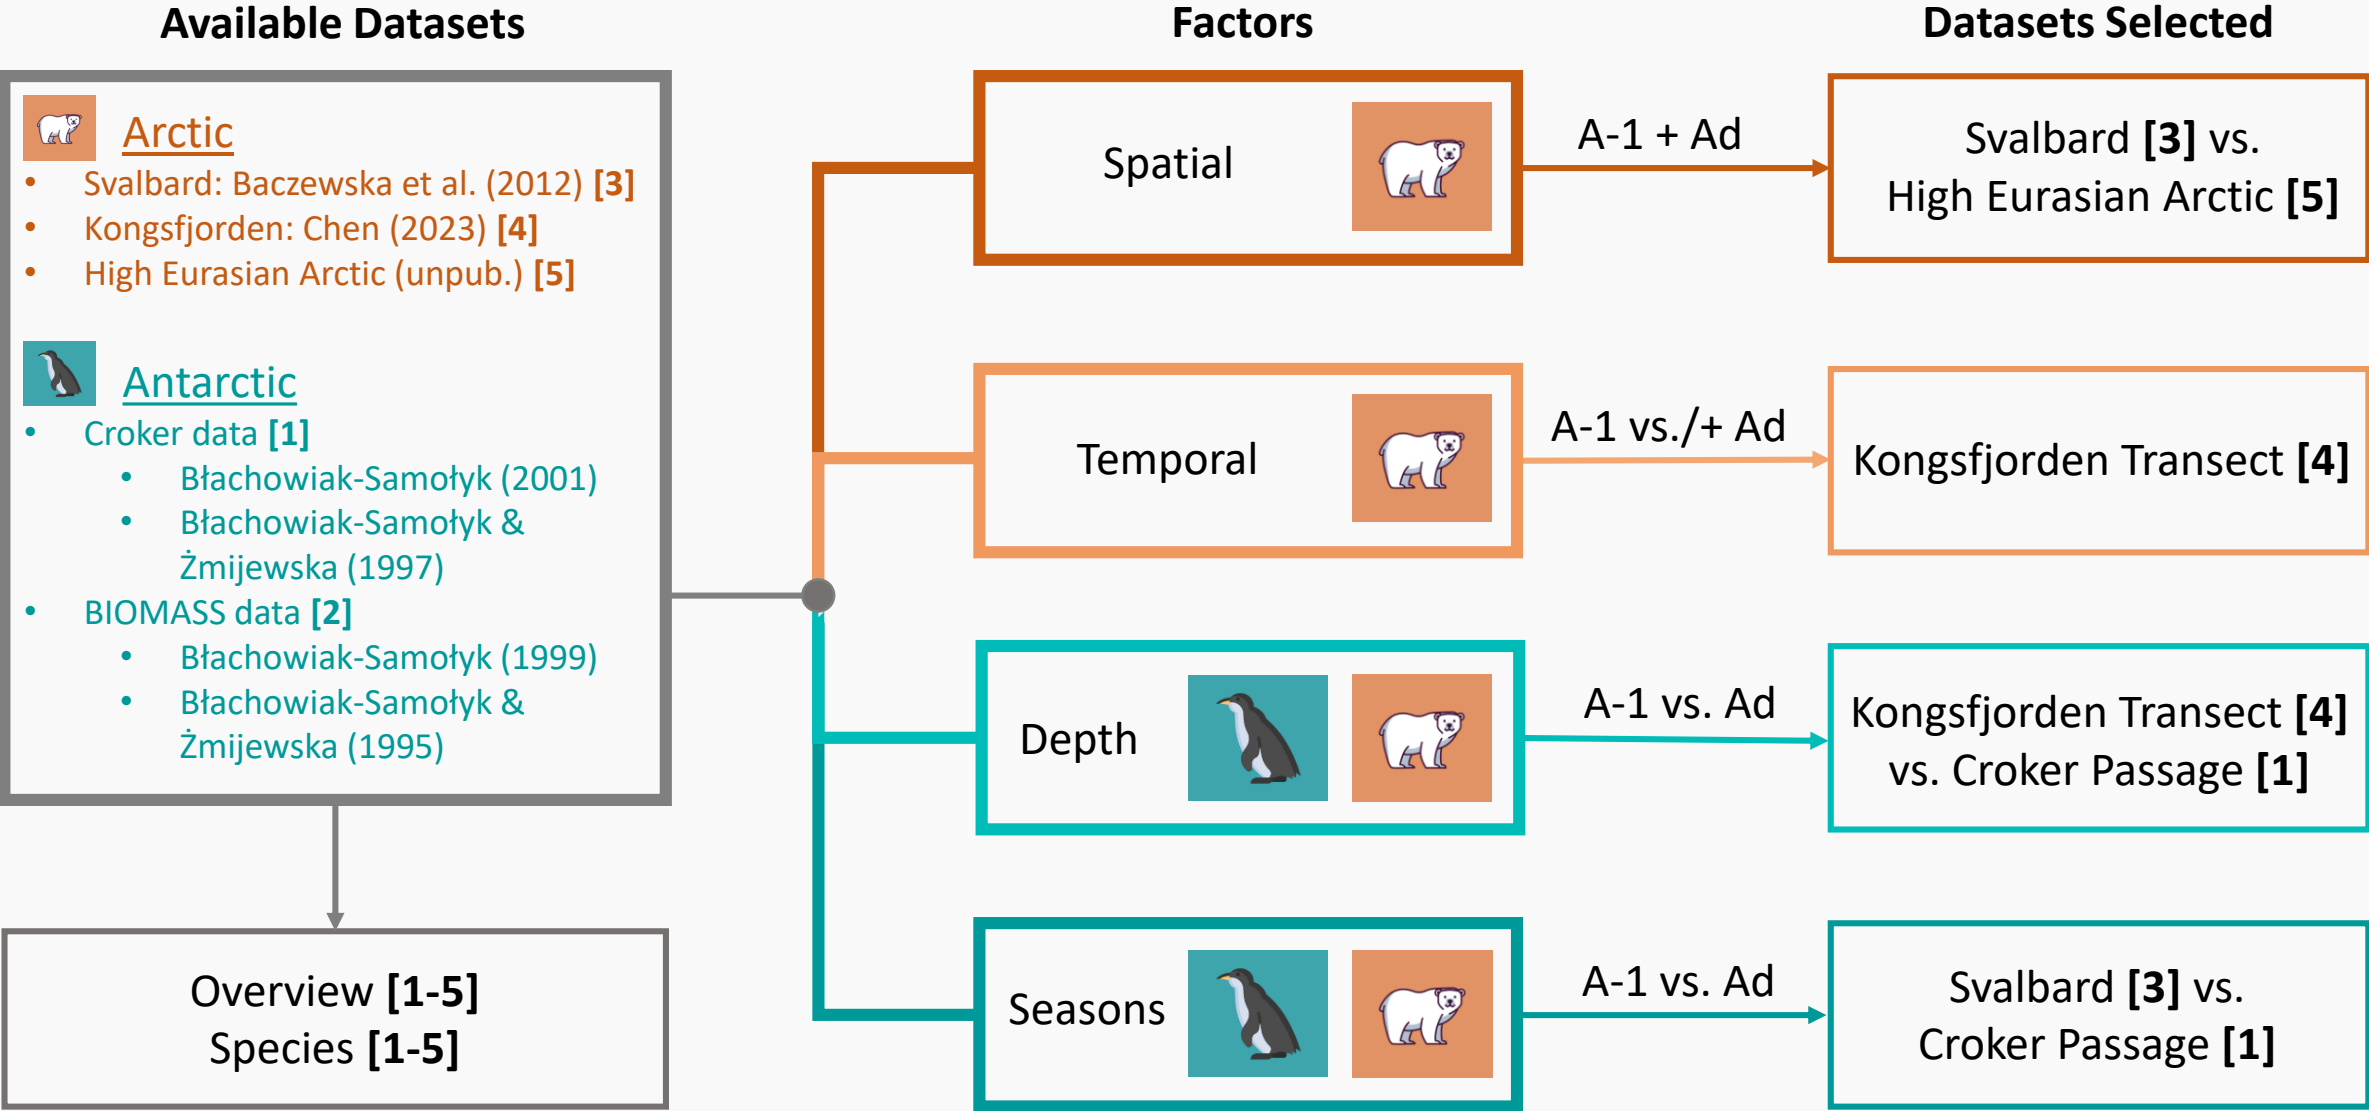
Available Datasets

Factors

Datasets Selected

Arctic
• Svalbard: Baczewska et al. (2012) [3]
• Kongsfjorden: Chen (2023) [4]
• High Eurasian Arctic (unpub.) [5]

Antarctic
• Croker data [1]
  • Błachowiak-Samołyk (2001)
  • Błachowiak-Samołyk & Żmijewska (1997)
• BIOMASS data [2]
  • Błachowiak-Samołyk (1999)
  • Błachowiak-Samołyk & Żmijewska (1995)

Overview [1-5]
Species [1-5]

Spatial

A-1 + Ad

Svalbard [3] vs. High Eurasian Arctic [5]

Temporal

A-1 vs./+ Ad

Kongsfjorden Transect [4]

Depth

A-1 vs. Ad

Kongsfjorden Transect [4] vs. Croker Passage [1]

Seasons

A-1 vs. Ad

Svalbard [3] vs. Croker Passage [1]